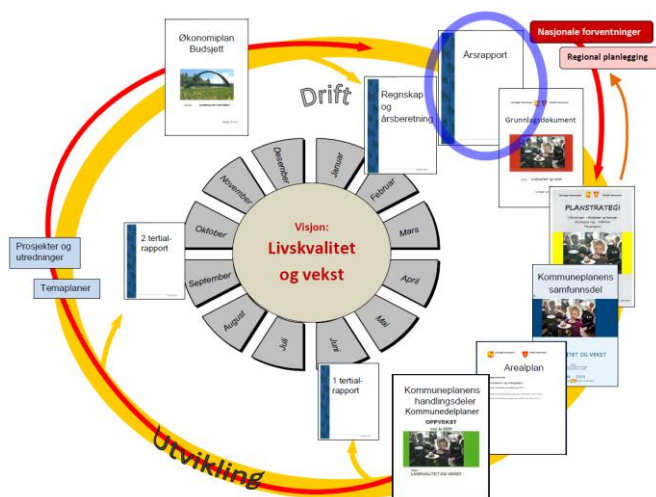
Økonomiplan
Budsjett

Drift

Regnskap og årsberetning

Årsrapport

Nasjonale forventninger

Regional planlegging

Grunnlagsdokument

PLANSTRATEGI

Kommuneplanens samfunnsdel

LIVSKVALITET OG VEKST

Arealplan

Kommuneplanens handlingsdeler
Kommunedelplaner
OPPVEKST

LIVSKVALITET OG VEKST

1 tertial-rapport

2 tertial-rapport

Prosjekter og utredninger

Temaplaner

Utvikling

Visjon:
Livskvalitet og vekst

Januar
Februar
Mars
April
Mai
Juni
Juli
August
September
Oktober
November
Desember